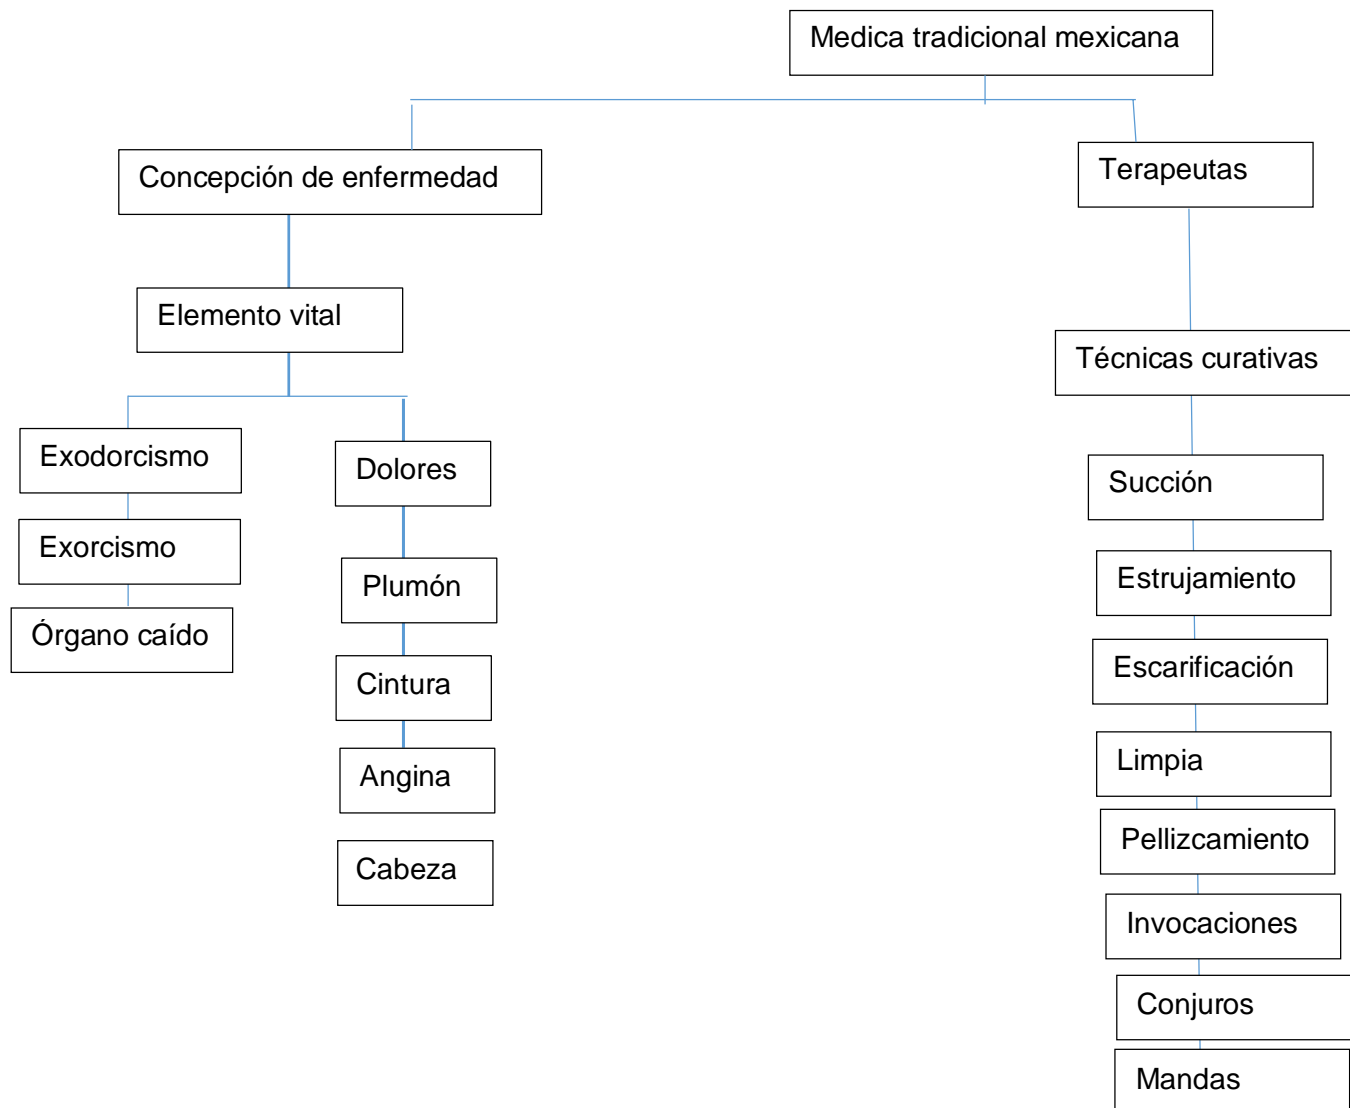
Medica tradicional mexicana

Concepción de enfermedad

Elemento vital

Exodorcismo

Exorcismo

Órgano caído

Dolores

Plumón

Cintura

Angina

Cabeza

Terapeutas

Técnicas curativas

Succión

Estrujamiento

Escarificación

Limpia

Pellizcamiento

Invocaciones

Conjuros

Mandas